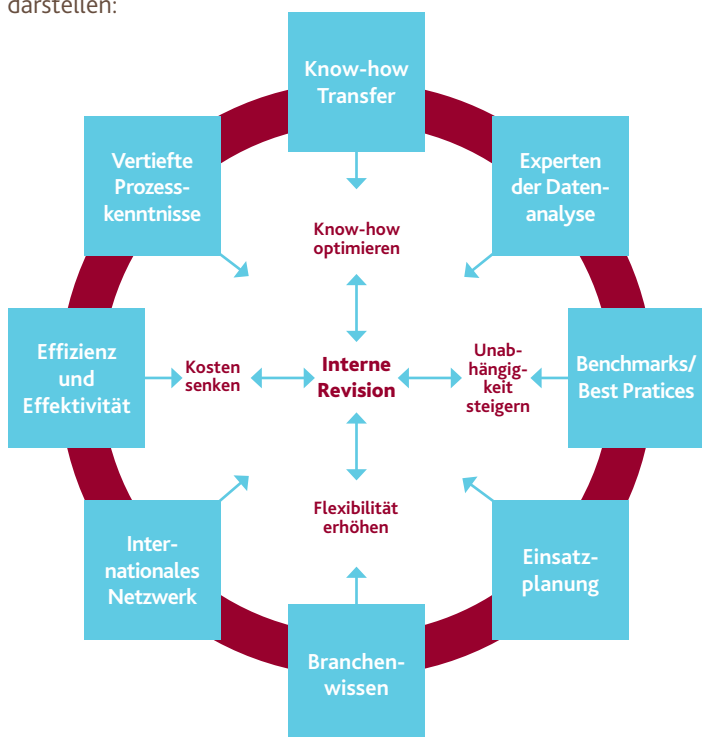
darstellen:

Know-how Transfer

Vertiefte Prozesskenntnisse

Experten der Datenanalyse

Know-how optimieren

Effizienz und Effektivität

Kosten senken

Interne Revision

Unabhängigkeit steigern

Benchmarks/ Best Pratices

Flexibilität erhöhen

Internationales Netzwerk

Einsatzplanung

Branchenwissen